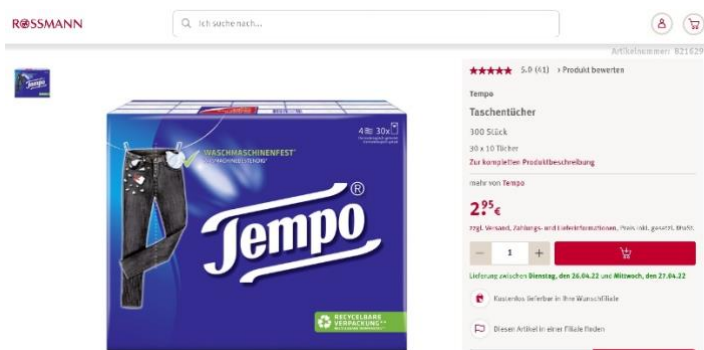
ROSSMANN

Ich suche nach...

Artikelnummer: 821629

★★★★★ 5.0 (41) › Produkt bewerten

Tempo

Taschentücher

300 Stück

30 x 10 Tücher

Zur kompletten Produktbeschreibung

mehr von Tempo

$2^{95}$€

zzgl. Versand, Zahlungs- und Lieferinformationen, Preis inkl. gesetzl. MwSt.

− 1 +

Lieferung zwischen Dienstag, den 26.04.22 und Mittwoch, den 27.04.22

Kostenlos lieferbar in Ihre Wunschfiliale

Diesen Artikel in einer Filiale finden

4 × 30x

WASCHMASCHINENFEST

Tempo®

RECYCELBARE VERPACKUNG**